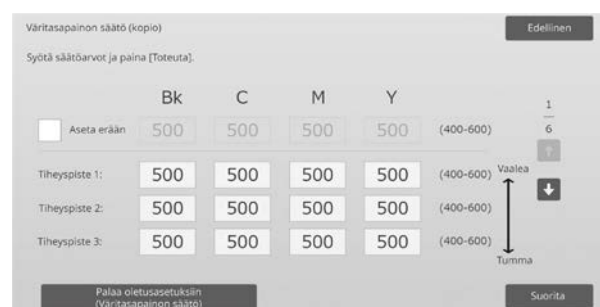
Väritasapainon säätö (kopio)

Edellinen

Syötä säätöarvot ja paina [Toteuta].

| | Bk | C | M | Y | |
|---|---|---|---|---|---|
| Aseta erään | 500 | 500 | 500 | 500 | (400-600) |
| Tiheyspiste 1: | 500 | 500 | 500 | 500 | (400-600) |
| Tiheyspiste 2: | 500 | 500 | 500 | 500 | (400-600) |
| Tiheyspiste 3: | 500 | 500 | 500 | 500 | (400-600) |

1
6

Vaalea

Tumma

Palaa oletusasetuksiin (Väritasapainon säätö)

Suorita